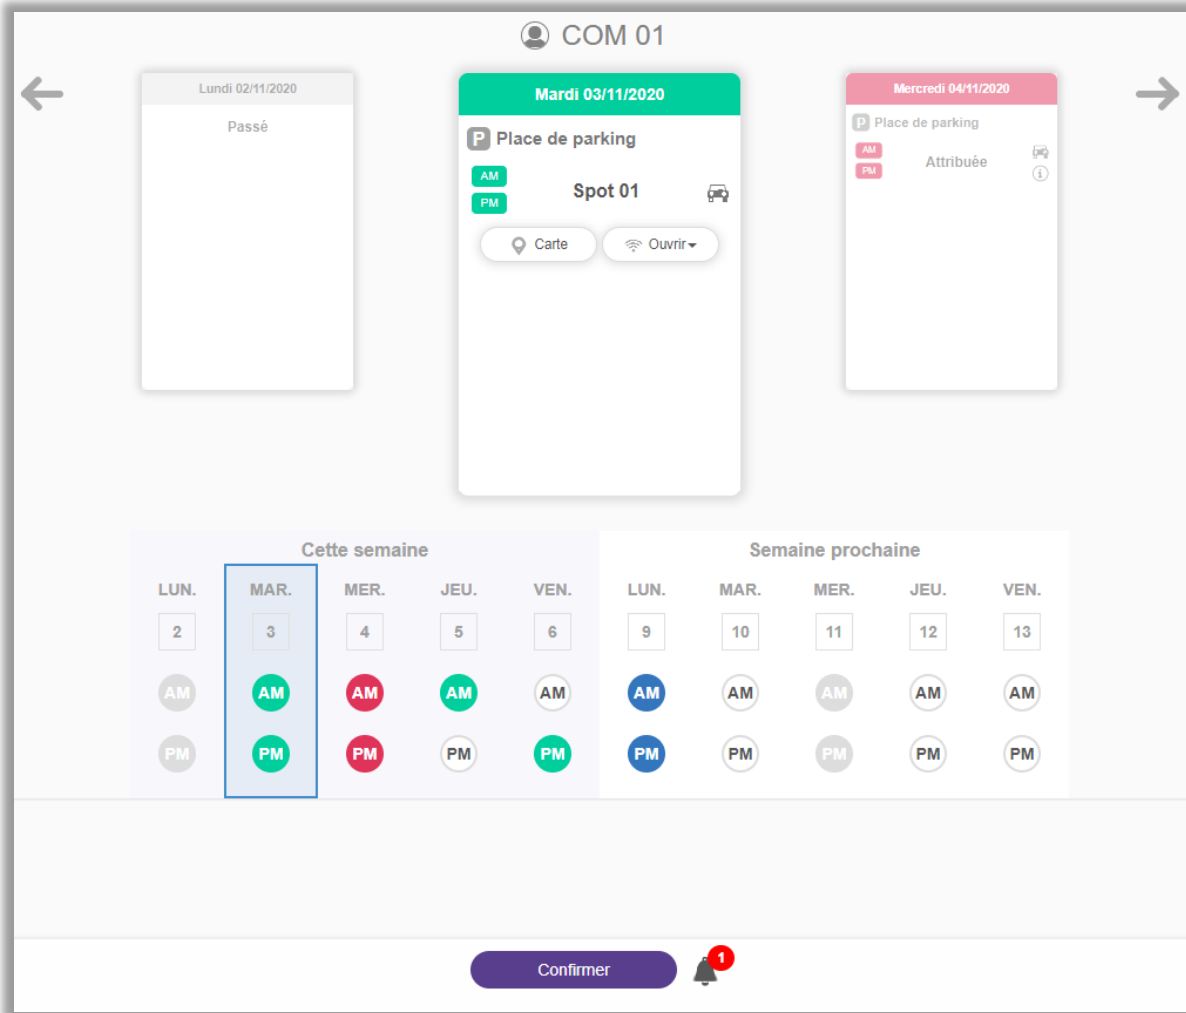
COM 01

Lundi 02/11/2020

Passé

Mardi 03/11/2020

P Place de parking

AM
PM

Spot 01

Carte

Ouvrir

Mercredi 04/11/2020

P Place de parking

AM
PM

Attribuée

Cette semaine

| LUN. | MAR. | MER. | JEU. | VEN. |
|---|---|---|---|---|
| 2 | 3 | 4 | 5 | 6 |
| AM | AM | AM | AM | AM |
| PM | PM | PM | PM | PM |

Semaine prochaine

| LUN. | MAR. | MER. | JEU. | VEN. |
|---|---|---|---|---|
| 9 | 10 | 11 | 12 | 13 |
| AM | AM | AM | AM | AM |
| PM | PM | PM | PM | PM |

Confirmer

1